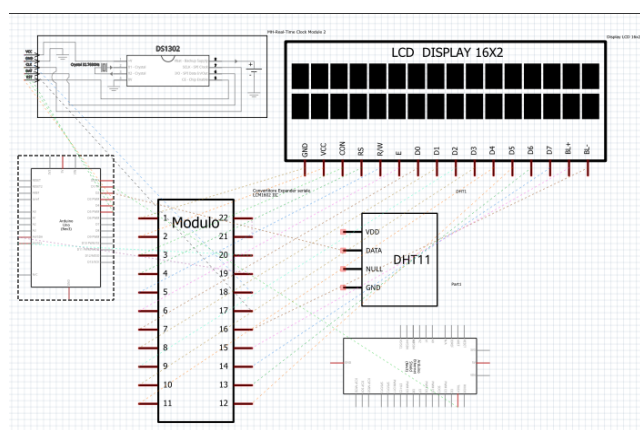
RH-Real-Time Clock Module 2

DS1302

VCC
GND
CLK
DAT
RST

Crystal 32.768KHz

Display LCD 16x2

LCD DISPLAY 16X2

GND
VCC
CON
RS
R/W
E
D0
D1
D2
D3
D4
D5
D6
D7
BL+
BL-

Convertitore Expander seriale LCM1602 IIC

DHT1

Arduino Uno (Rev3)

Modulo

1
2
3
4
5
6
7
8
9
10
11
22
21
20
19
18
17
16
15
14
13
12

VDD
DATA
NULL
GND

DHT11

Part1